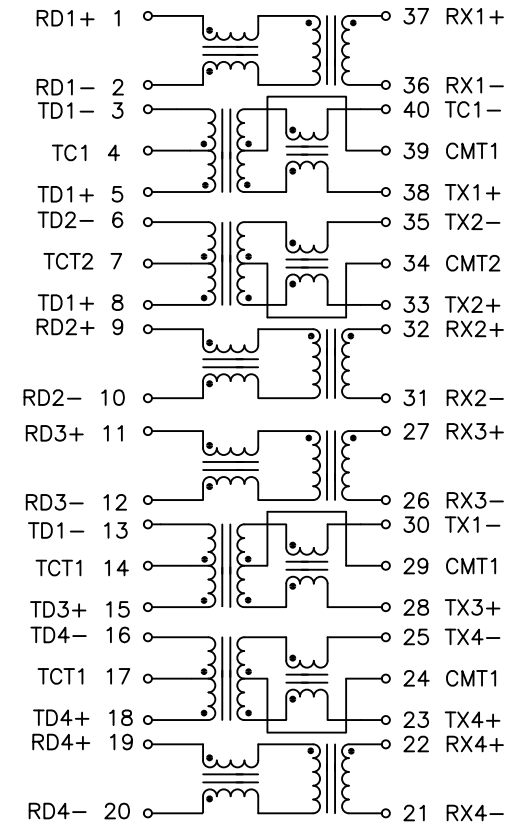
RD1+ 1
37 RX1+
RD1− 2
36 RX1−
TD1− 3
40 TC1−
TC1 4
39 CMT1
TD1+ 5
38 TX1+
TD2− 6
35 TX2−
TCT2 7
34 CMT2
TD1+ 8
33 TX2+
RD2+ 9
32 RX2+
RD2− 10
31 RX2−
RD3+ 11
27 RX3+
RD3− 12
26 RX3−
TD1− 13
30 TX1−
TCT1 14
29 CMT1
TD3+ 15
28 TX3+
TD4− 16
25 TX4−
TCT1 17
24 CMT1
TD4+ 18
23 TX4+
RD4+ 19
22 RX4+
RD4− 20
21 RX4−